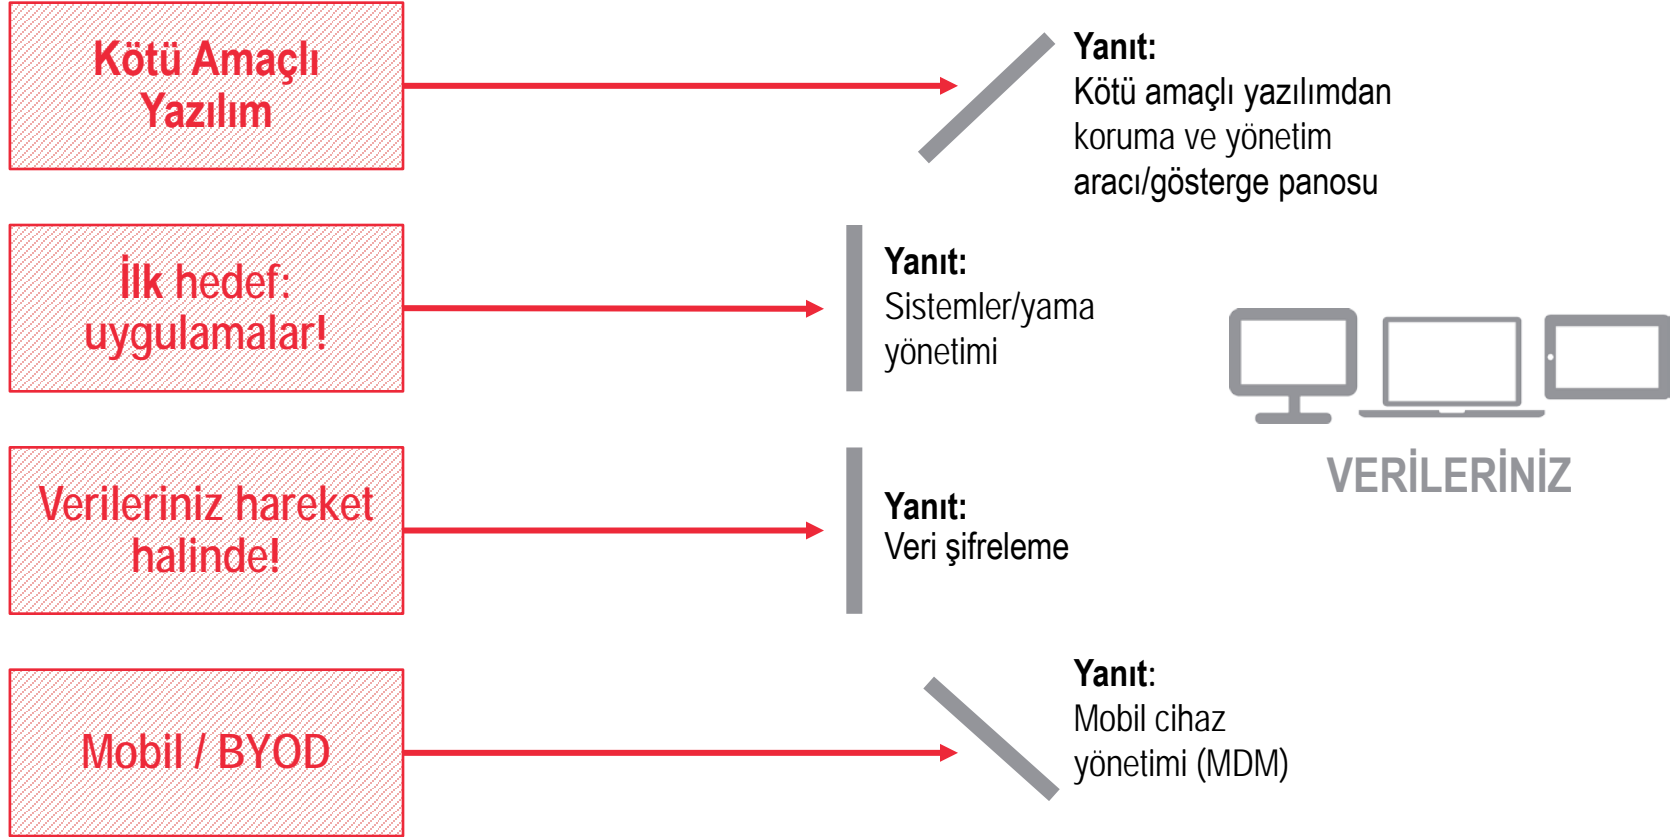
Kötü Amaçlı Yazılım

Yanıt:
Kötü amaçlı yazılımdan koruma ve yönetim aracı/gösterge panosu

İlk hedef: uygulamalar!

Yanıt:
Sistemler/yama yönetimi

VERİLERİNİZ

Verileriniz hareket halinde!

Yanıt:
Veri şifreleme

Mobil / BYOD

Yanıt:
Mobil cihaz yönetimi (MDM)